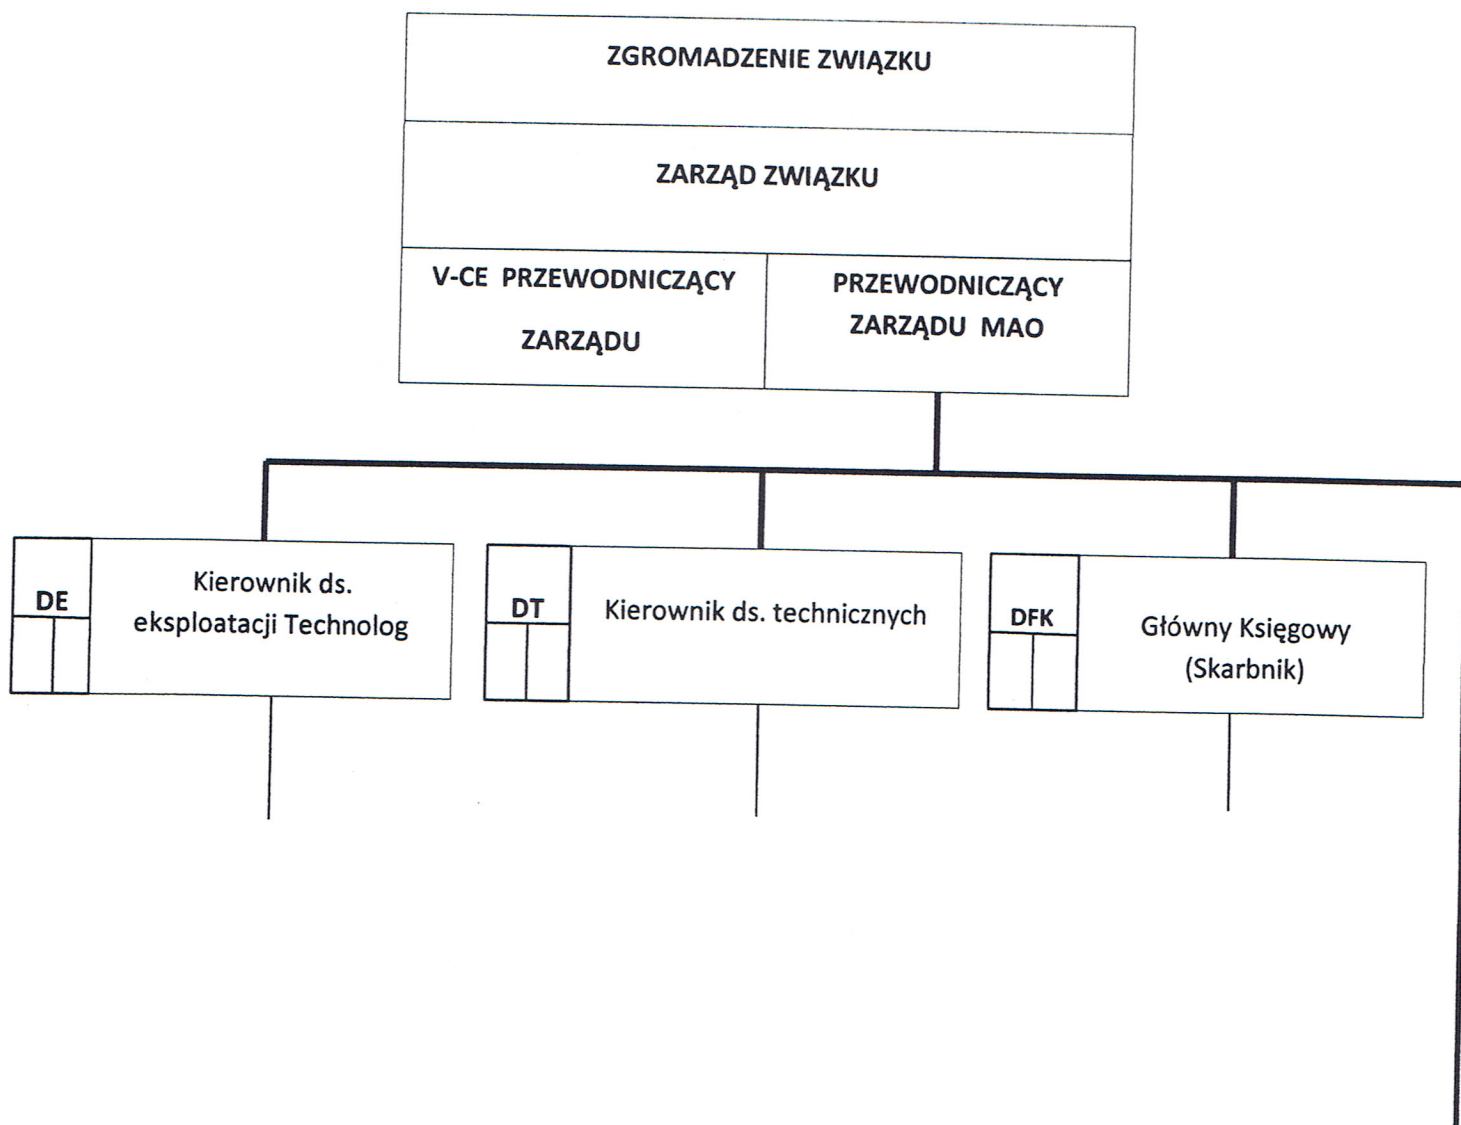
ZGROMADZENIE ZWIĄZKU

ZARZĄD ZWIĄZKU

V-CE PRZEWODNICZĄCY ZARZĄDU

PRZEWODNICZĄCY ZARZĄDU MAO

DE

Kierownik ds. eksploatacji Technolog

DT

Kierownik ds. technicznych

DFK

Główny Księgowy (Skarbnik)